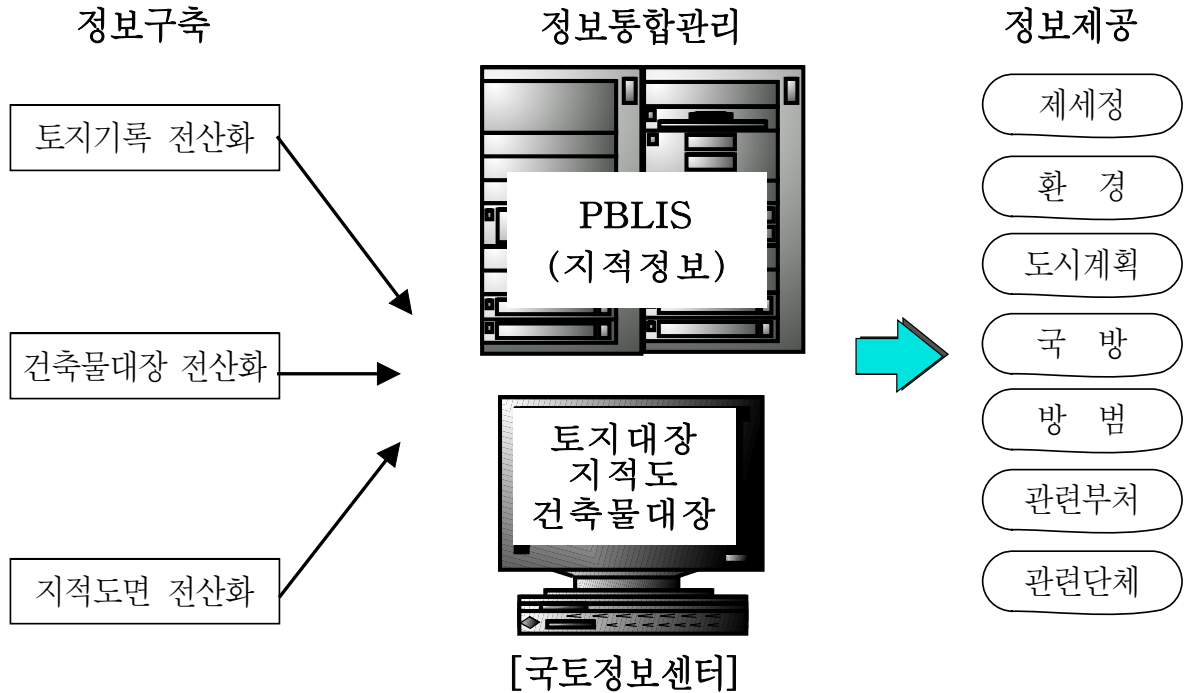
정보구축

토지기록 전산화

건축물대장 전산화

지적도면 전산화

정보통합관리

PBLIS
(지적정보)

토지대장
지적도
건축물대장

[국토정보센터]

정보제공

제세정

환 경

도시계획

국 방

방 범

관련부처

관련단체